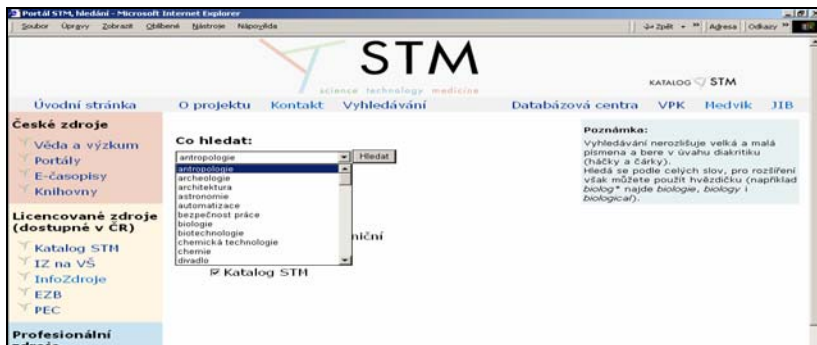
Portál STM, hledání - Microsoft Internet Explorer

Soubor Úpravy Zobrazit Oblíbené Nástroje Nápověda

Zpět Adresa Odkazy

STM

science technology medicine

KATALOG STM

Úvodní stránka O projektu Kontakt Vyhledávání Databázová centra VPK Medvík JIB

České zdroje

Věda a výzkum

Portály

E-časopisy

Knihovny

Licencované zdroje (dostupné v ČR)

Katalog STM

IZ na VŠ

InfoZdroje

EZB

PEC

Profesionální

Co hledat:

antropologie

Hledat

antropologie
archeologie
architektura
astronomie
automatizace
bezpečnost práce
biologie
biotechnologie
chemická technologie
chemie
divadlo

niční

Katalog STM

Poznámka:

Vyhledávání nerozlišuje velká a malá písmena a bere v úvahu diakritiku (háčky a čárky).
Hledá se podle celých slov, pro rozšíření však můžete použít hvězdičku (například *biolog** najde *biologie*, *biology* i *biological*).